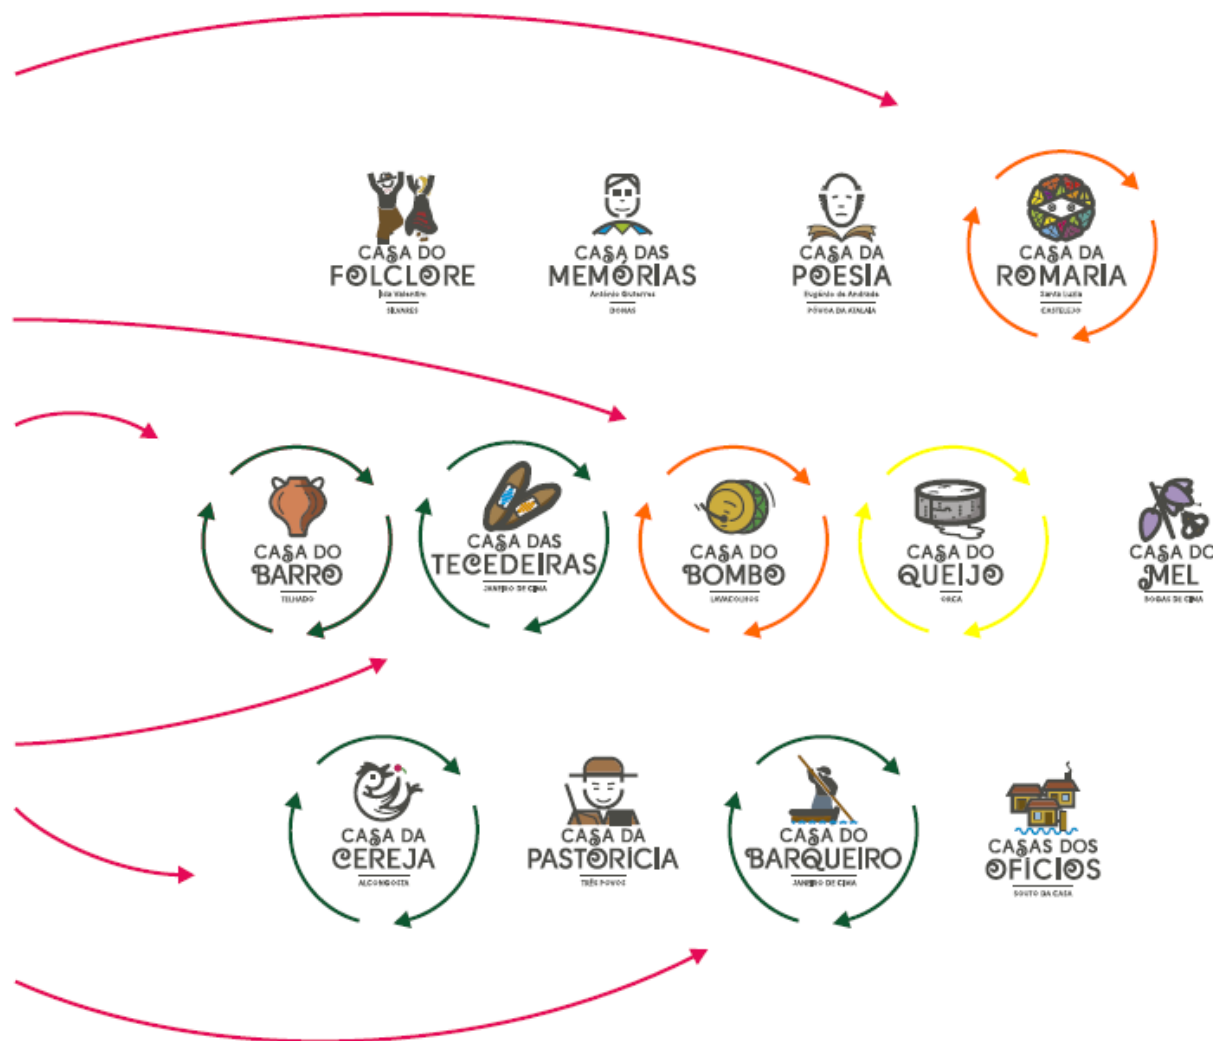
CASA DO FOLCLORE
Júlio Valentim
SILVARES

CASA DAS MEMÓRIAS
António Guterres
DONAS

CASA DA POESIA
Eugénio de Andrade
PÓVOA DA ATALAIA

CASA DA ROMARIA
Santa Luzia
CASTELEJO

CASA DO BARRO
TELHADO

CASA DAS TECEDEIRAS
JANEIRO DE CIMA

CASA DO BOMBO
LAVACOLHOS

CASA DO QUEIJO
ORCA

CASA DO MEL
SOBRAL DE CIMA

CASA DA CEREJA
ALCONGOSTA

CASA DA PASTORÍCIA
TRÊS POVOS

CASA DO BARQUEIRO
JANEIRO DE CIMA

CASAS DOS OFÍCIOS
SOUTO DA CASA